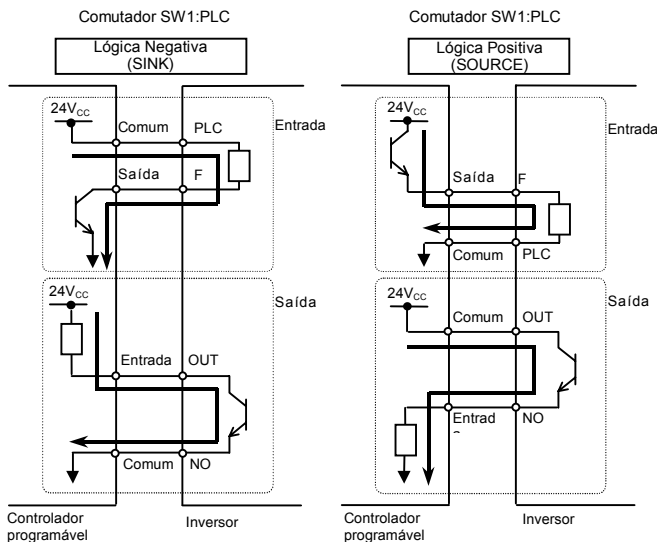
Comutador SW1:PLC

Lógica Negativa (SINK)

$24V_{CC}$

Comum

PLC

Entrada

Saída

F

$24V_{CC}$

Saída

Entrada

OUT

Comum

NO

Controlador programável

Inversor

Comutador SW1:PLC

Lógica Positiva (SOURCE)

$24V_{CC}$

Entrada

Saída

F

Comum

PLC

$24V_{CC}$

Saída

Comum

OUT

Entrad

NO

Controlador programável

Inversor